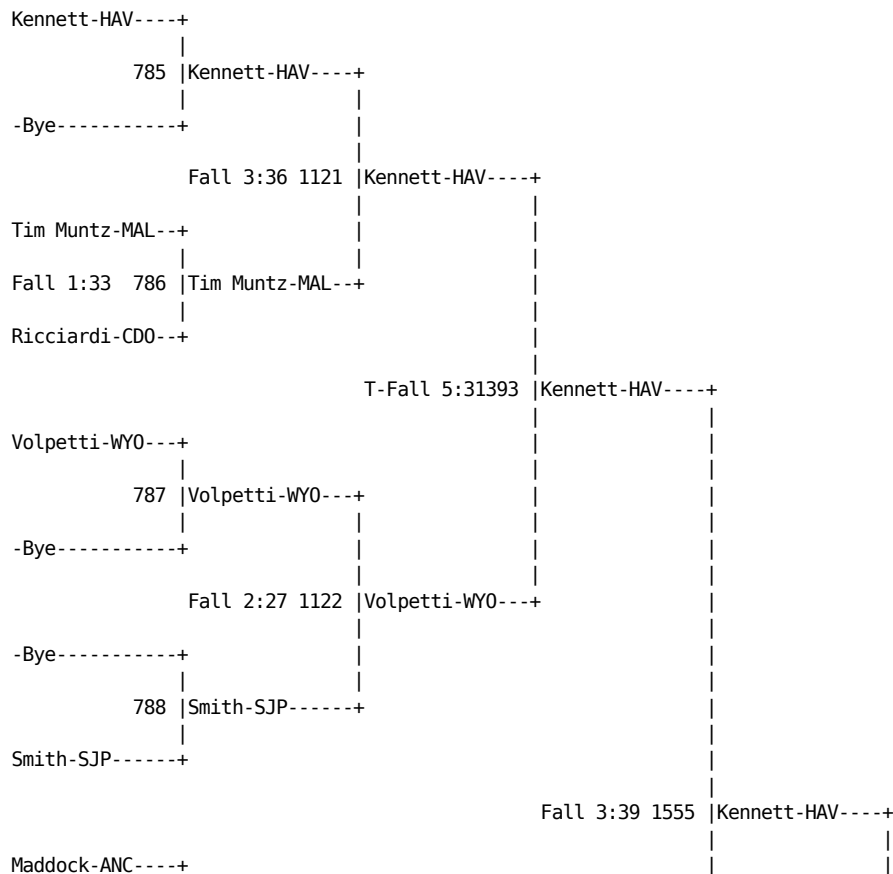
Kennett-HAV----+
|
785 |Kennett-HAV----+
| |
-Bye-----------+ |
|
Fall 3:36 1121 |Kennett-HAV----+
| |
Tim Muntz-MAL--+ | |
| | |
Fall 1:33 786 |Tim Muntz-MAL--+ |
| |
Ricciardi-CDO--+ |
|
T-Fall 5:31393 |Kennett-HAV----+
| |
Volpetti-WYO---+ | |
| | |
787 |Volpetti-WYO---+ | |
| | | |
-Bye-----------+ | | |
| | |
Fall 2:27 1122 |Volpetti-WYO---+ |
| |
-Bye-----------+ | |
| | |
788 |Smith-SJP------+ |
| |
Smith-SJP------+ |
|
Fall 3:39 1555 |Kennett-HAV----+
| |
Maddock-ANC----+ | |